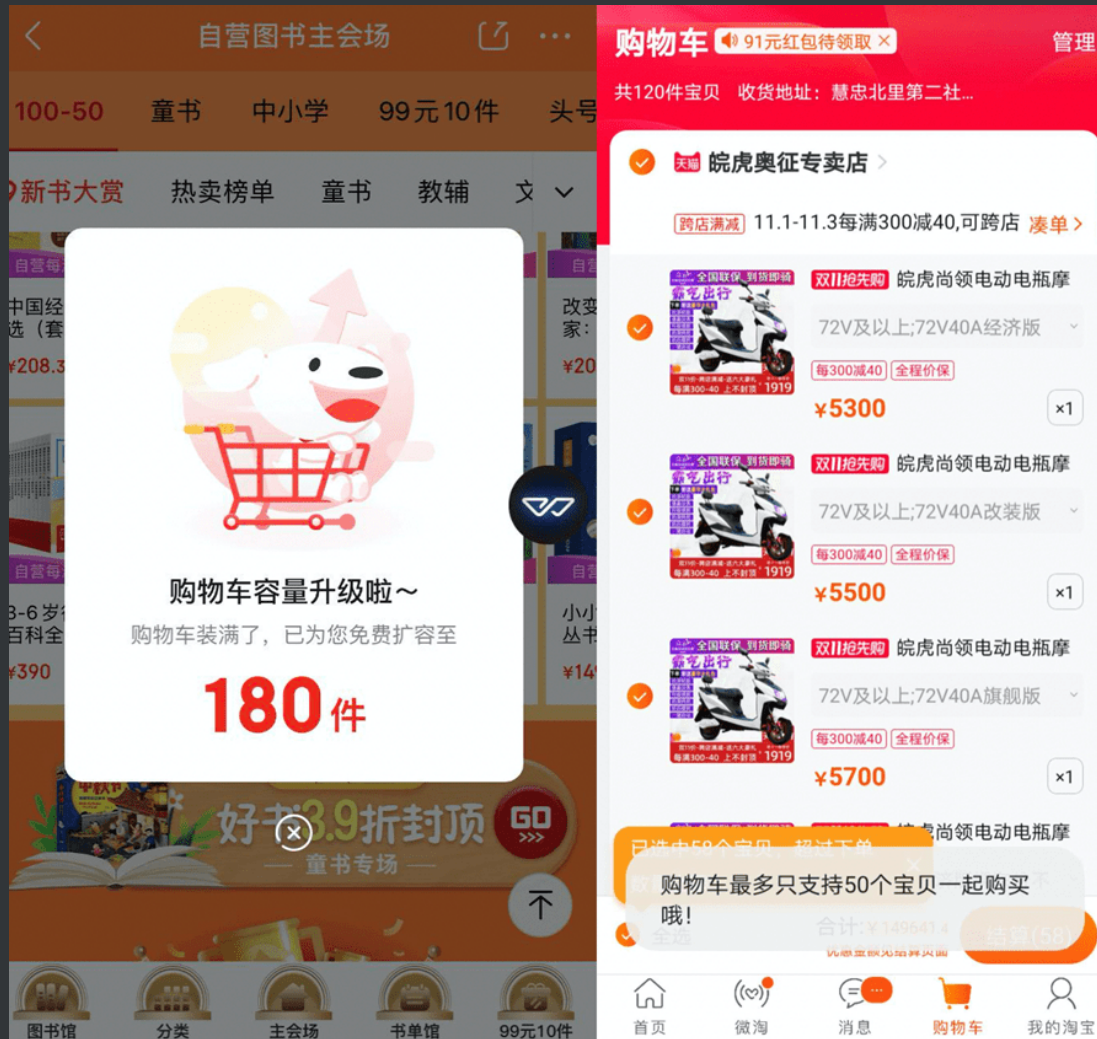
自营图书主会场

100-50 童书 中小学 99元10件 头号

新书大赏 热卖榜单 童书 教辅 文

自营每
中国经
选（套
¥208.3

自营
改变
家：
¥20

自营每
3-6岁
百科全
¥390

自营
小
丛书
¥14

购物车容量升级啦～
购物车装满了，已为您免费扩容至
180件

好书3.9折封顶
童书专场
GO

图书馆 分类 主会场 书单馆 99元10件

购物车 91元红包待领取 管理
共120件宝贝 收货地址：慧忠北里第二社...

天猫 皖虎奥征专卖店
跨店满减 11.1-11.3每满300减40,可跨店 凑单

全国联保 到货即骑
霸气出行
1919
双11抢先购 皖虎尚领电动电瓶摩
72V及以上;72V40A经济版
每300减40 全程价保
¥5300
×1

双11抢先购 皖虎尚领电动电瓶摩
72V及以上;72V40A改装版
每300减40 全程价保
¥5500
×1

双11抢先购 皖虎尚领电动电瓶摩
72V及以上;72V40A旗舰版
每300减40 全程价保
¥5700
×1

皖虎尚领电动电瓶摩

已选中58个宝贝，超过下单
购物车最多只支持50个宝贝一起购买哦！

全选 合计: ¥149641 结算(58)

首页 微淘 消息 购物车 我的淘宝